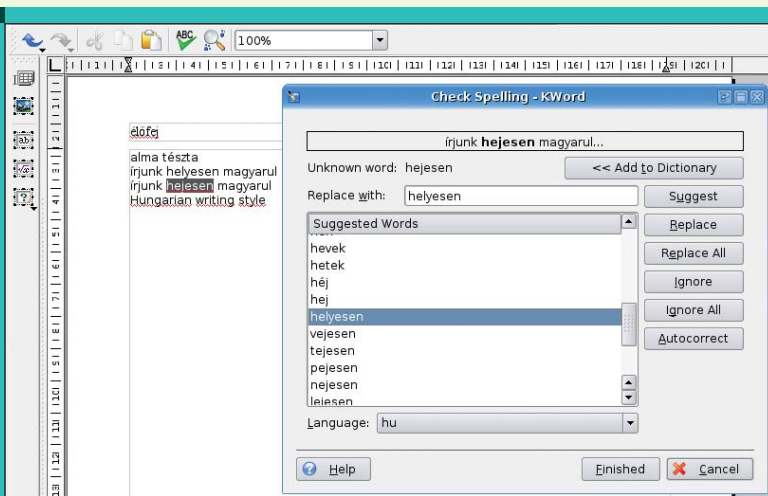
100%

élőfej

alma tészta
írjunk helyesen magyarul
írjunk hejesen magyarul
Hungarian writing style

Check Spelling - KWord

írjunk **hejesen** magyarul...

Unknown word: hejesen

<< Add to Dictionary

Replace with: helyesen

Suggest

Suggested Words

hevek
hetek
héj
hej
helyesen
vejesen
tejesen
pejesen
nejesen
lejesen

Replace

Replace All

Ignore

Ignore All

Autocorrect

Language: hu

Help

Finished

Cancel